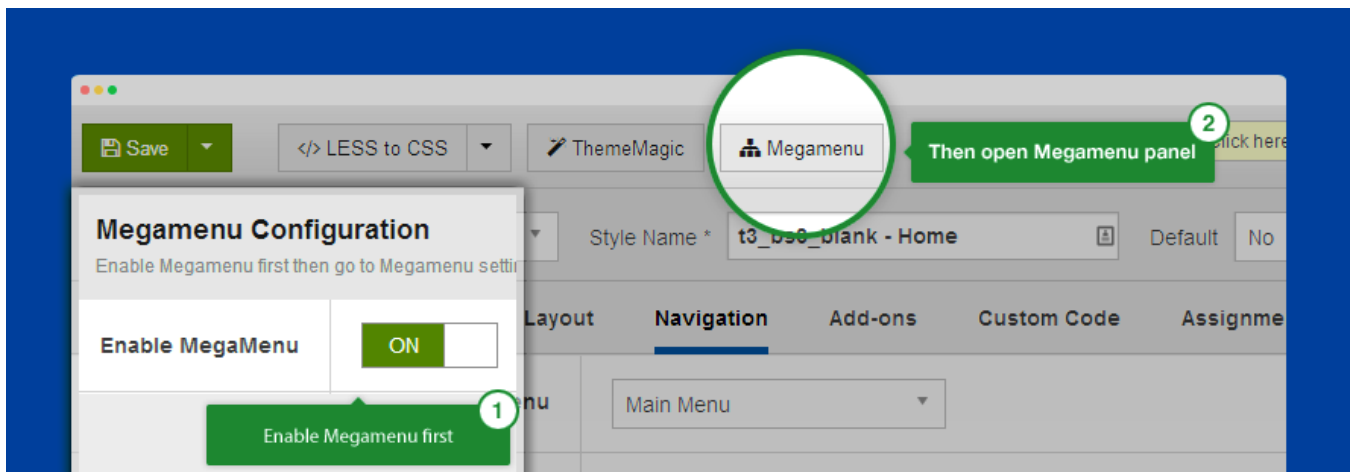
Save

</> LESS to CSS

ThemeMagic

Megamenu

Then open Megamenu panel

2

lick here

Megamenu Configuration

Enable Megamenu first then go to Megamenu setti

Style Name *

t3_bs3_blank - Home

Default

No

Layout

Navigation

Add-ons

Custom Code

Assignme

Enable MegaMenu

ON

nu

Main Menu

1

Enable Megamenu first